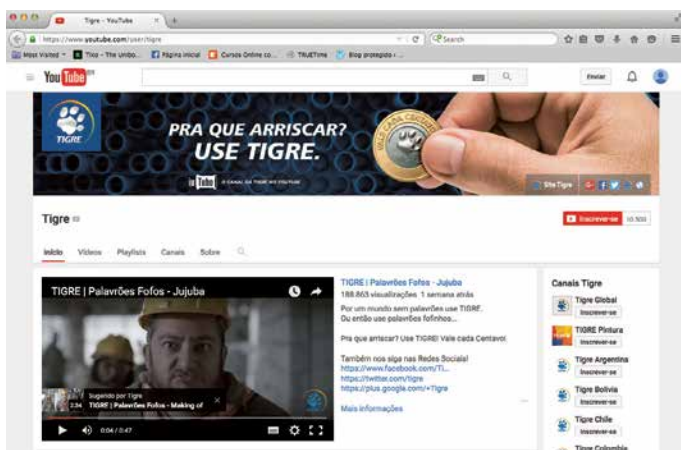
Tigre - YouTube

https://www.youtube.com/user/tigre

Search

Most Visited · Tiko - The umbo... Página inicial Cursos Online co... TRUETime Blog protegido ·

YouTube BR

Enviar

TIGRE

PRA QUE ARRISCAR?
USE TIGRE.

YouTube O CANAL DA TIGRE NO YOUTUBE

VALE CADA CENTAVO

Site Tigre

Tigre

Inscrever-se 10.500

Início Vídeos Playlists Canais Sobre

TIGRE | Palavrões Fofos - Jujuba

Sugerido por Tigre
TIGRE | Palavrões Fofos - Making of

2:34

0:04 / 0:47

TIGRE | Palavrões Fofos - Jujuba
188.863 visualizações · 1 semana atrás

Por um mundo sem palavrões use TIGRE.
Ou então use palavrões fofinhos...

Pra que arriscar? Use TIGRE! Vale cada Centavo!

Também nos siga nas Redes Sociais!
https://www.facebook.com/Ti...
https://twitter.com/tigre
https://plus.google.com/+Tigre

Mais informações

Canais Tigre

Tigre Global
Inscrever-se

TIGRE Pintura
Inscrever-se

Tigre Argentina
Inscrever-se

Tigre Bolívia
Inscrever-se

Tigre Chile
Inscrever-se

Tigre Colombia